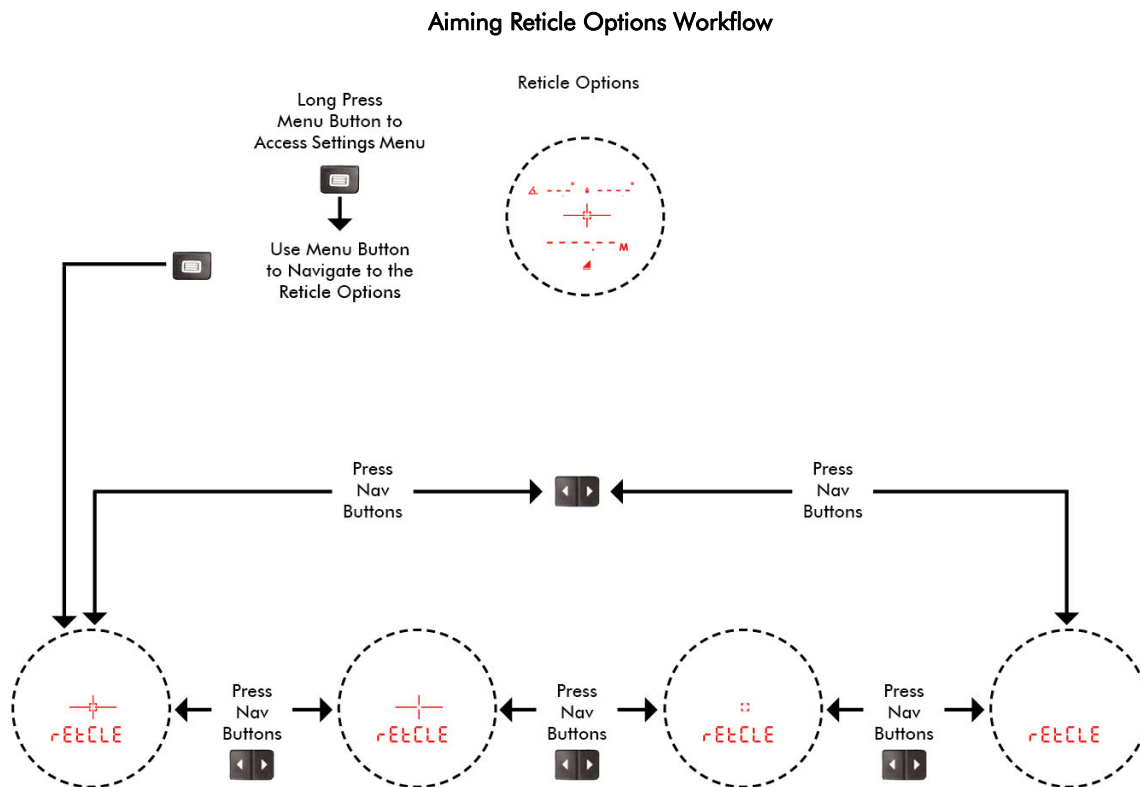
Aiming Reticle Options Workflow

Reticle Options

Long Press Menu Button to Access Settings Menu

Use Menu Button to Navigate to the Reticle Options

M

Press Nav Buttons

Press Nav Buttons

rEtCLE

Press Nav Buttons

rEtCLE

Press Nav Buttons

rEtCLE

Press Nav Buttons

rEtCLE